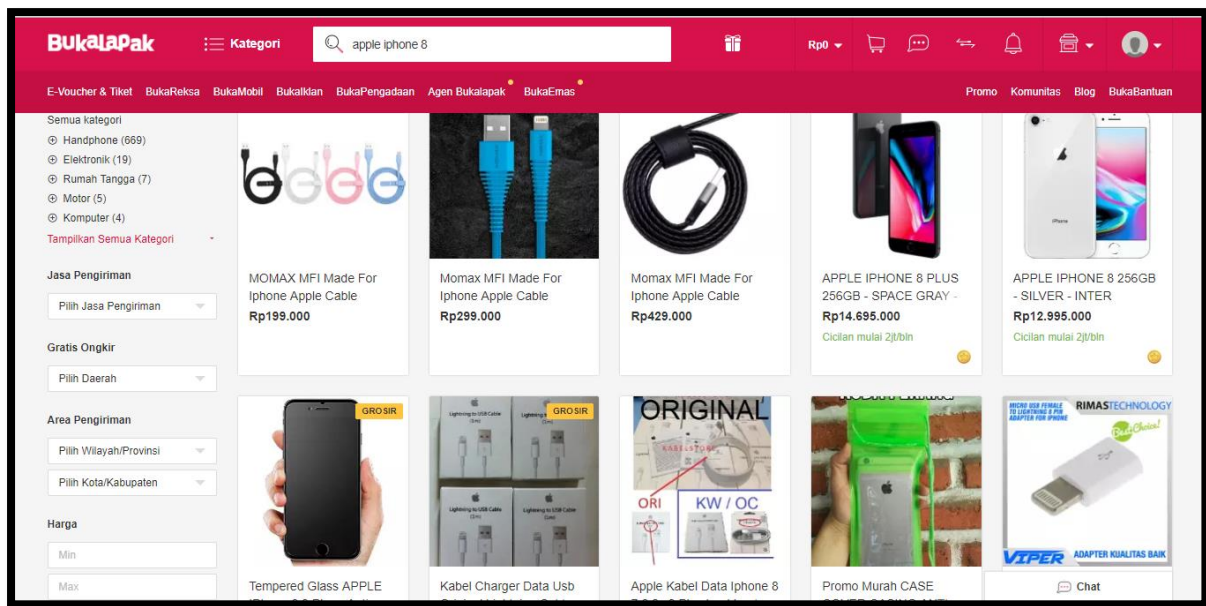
BukaLapak Kategori apple iphone 8 Rp0

E-Voucher & Tiket BukaReksa BukaMobil BukaIklan BukaPengadaan Agen Bukalapak BukaEmas Promo Komunitas Blog BukaBantuan

Semua kategori
⊕ Handphone (669)
⊕ Elektronik (19)
⊕ Rumah Tangga (7)
⊕ Motor (5)
⊕ Komputer (4)
Tampilkan Semua Kategori

Jasa Pengiriman
Pilih Jasa Pengiriman

Gratis Ongkir
Pilih Daerah

Area Pengiriman
Pilih Wilayah/Provinsi
Pilih Kota/Kabupaten

Harga
Min
Max

MOMAX MFI Made For Iphone Apple Cable
Rp199.000

Momax MFI Made For Iphone Apple Cable
Rp299.000

Momax MFI Made For Iphone Apple Cable
Rp429.000

APPLE IPHONE 8 PLUS 256GB - SPACE GRAY -
Rp14.695.000
Cicilan mulai 2jt/bln

APPLE IPHONE 8 256GB - SILVER - INTER
Rp12.995.000
Cicilan mulai 2jt/bln

GROSIR
GROSIR
ORIGINAL
ORI
KW / OC
RIMASTECHNOLOGY
MICRO USB FEMALE TO LIGHTNING 8 PIN ADAPTER FOR IPHONE
Best Choice!
VIPER
ADAPTER KUALITAS BAIK

Tempered Glass APPLE
Kabel Charger Data Usb
Apple Kabel Data Iphone 8
Promo Murah CASE
Chat